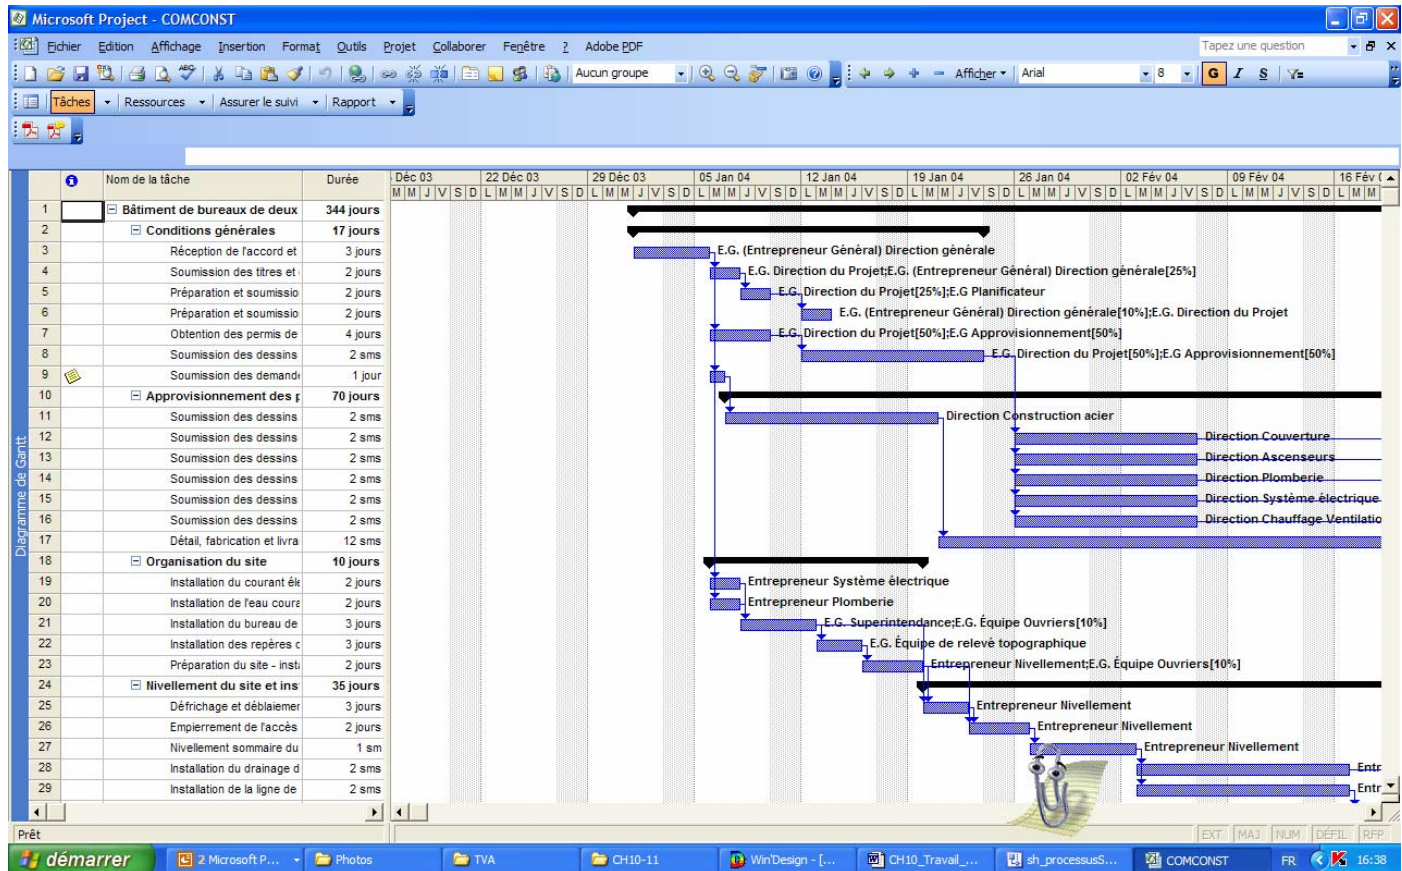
Microsoft Project - COMCONST

Fichier Edition Affichage Insertion Format Outils Projet Collaborer Fenêtre ? Adobe PDF

Tapez une question

Aucun groupe

Afficher

Arial

8

G I S

Tâches Ressources Assurer le suivi Rapport

Diagramme de Gantt

| | | Nom de la tâche | Durée |
|---|---|---|---|
| 1 | | Bâtiment de bureaux de deux | 344 jours |
| 2 | | Conditions générales | 17 jours |
| 3 | | Réception de l'accord et | 3 jours |
| 4 | | Soumission des titres et | 2 jours |
| 5 | | Préparation et soumissio | 2 jours |
| 6 | | Préparation et soumissio | 2 jours |
| 7 | | Obtention des permis de | 4 jours |
| 8 | | Soumission des dessins | 2 sms |
| 9 | | Soumission des demand | 1 jour |
| 10 | | Approvisionnement des p | 70 jours |
| 11 | | Soumission des dessins | 2 sms |
| 12 | | Soumission des dessins | 2 sms |
| 13 | | Soumission des dessins | 2 sms |
| 14 | | Soumission des dessins | 2 sms |
| 15 | | Soumission des dessins | 2 sms |
| 16 | | Soumission des dessins | 2 sms |
| 17 | | Détail, fabrication et livra | 12 sms |
| 18 | | Organisation du site | 10 jours |
| 19 | | Installation du courant éle | 2 jours |
| 20 | | Installation de l'eau coura | 2 jours |
| 21 | | Installation du bureau de | 3 jours |
| 22 | | Installation des repères c | 3 jours |
| 23 | | Préparation du site - insta | 2 jours |
| 24 | | Nivellement du site et ins | 35 jours |
| 25 | | Défrichage et déblaiemen | 3 jours |
| 26 | | Empierrement de l'accès | 2 jours |
| 27 | | Nivellement sommaire du | 1 sm |
| 28 | | Installation du drainage d | 2 sms |
| 29 | | Installation de la ligne de | 2 sms |

Déc 03 22 Déc 03 29 Déc 03 05 Jan 04 12 Jan 04 19 Jan 04 26 Jan 04 02 Fév 04 09 Fév 04 16 Fév 0

E.G. (Entrepreneur Général) Direction générale
E.G. Direction du Projet;E.G. (Entrepreneur Général) Direction générale[25%]
E.G. Direction du Projet[25%];E.G Planificateur
E.G. (Entrepreneur Général) Direction générale[10%];E.G. Direction du Projet
E.G. Direction du Projet[50%];E.G Approvisionnement[50%]
E.G. Direction du Projet[50%];E.G Approvisionnement[50%]
Direction Construction acier
Direction Couverture
Direction Ascenseurs
Direction Plomberie
Direction Système électrique
Direction Chauffage Ventilatio
Entrepreneur Système électrique
Entrepreneur Plomberie
E.G. Superintendance;E.G. Équipe Ouvriers[10%]
E.G. Équipe de relevé topographique
Entrepreneur Nivellement;E.G. Équipe Ouvriers[10%]
Entrepreneur Nivellement
Entrepreneur Nivellement
Entrepreneur Nivellement
Entr
Entr

Prêt

EXT MAJ NUM DÉFIL RFP

démarrer 2 Microsoft P... Photos TVA CH10-11 Win'Design - [... CH10_Travail_... sh_processusS... COMCONST FR 16:38